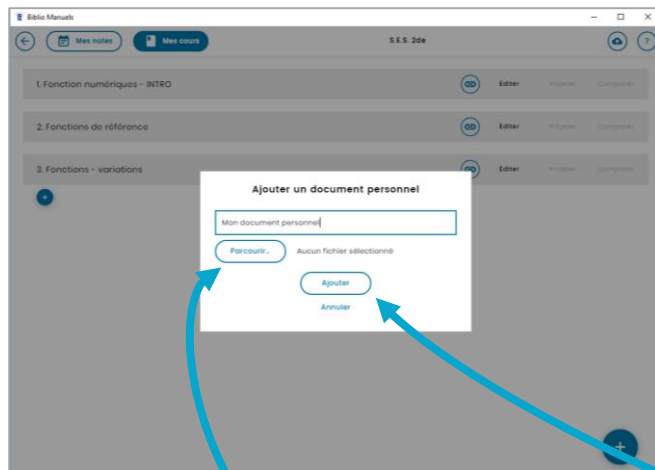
Biblio Manuels

Mes notes

Mes cours

S.E.S. 2de

1. Fonction numériques - INTRO

Editer

Projeter

Compléter

2. Fonctions de référence

Editer

Projeter

Compléter

3. Fonctions - variations

Editer

Projeter

Compléter

Ajouter un document personnel

Mon document personnel

Parcourir...

Aucun fichier sélectionné

Ajouter

Annuler